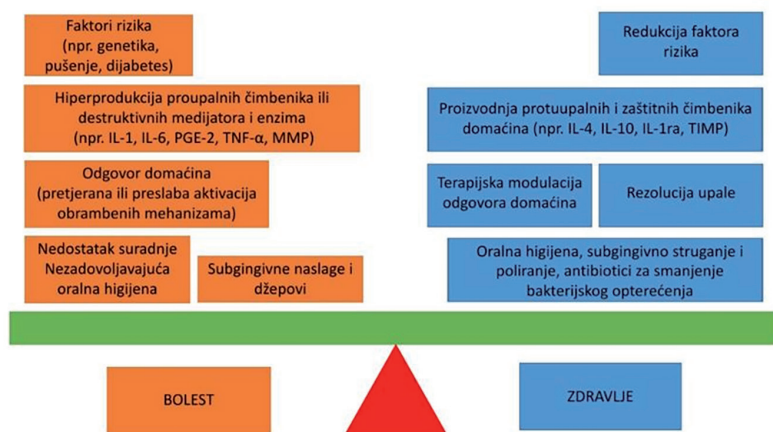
Faktori rizika (npr. genetika, pušenje, dijabetes)

Hiperprodukcija proupalnih čimbenika ili destruktivnih medijatora i enzima (npr. IL-1, IL-6, PGE-2, TNF-α, MMP)

Odgovor domaćina (pretjerana ili preslaba aktivacija obrambenih mehanizama)

Nedostatak suradnje Nezadovoljavajuća oralna higijena

Subgingivne naslage i džepovi

Redukcija faktora rizika

Proizvodnja protuupalnih i zaštitnih čimbenika domaćina (npr. IL-4, IL-10, IL-1ra, TIMP)

Terapijska modulacija odgovora domaćina

Rezolucija upale

Oralna higijena, subgingivno struganje i poliranje, antibiotici za smanjenje bakterijskog opterećenja

BOLEST

ZDRAVLJE